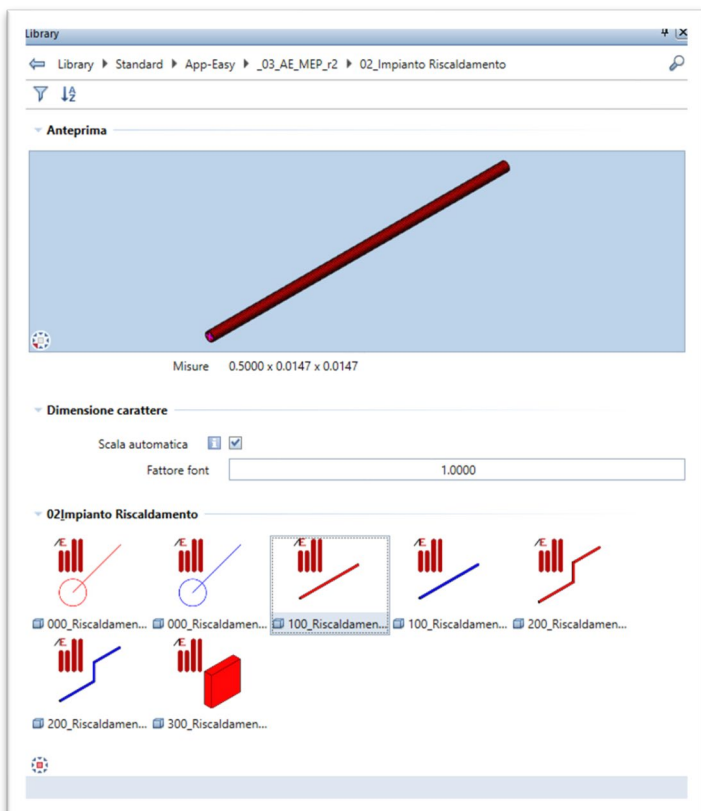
Library

Library ▸ Standard ▸ App-Easy ▸ _03_AE_MEP_r2 ▸ 02_Impianto Riscaldamento

Anteprima

Misure 0.5000 x 0.0147 x 0.0147

Dimensione carattere

Scala automatica

Fattore font 1.0000

02Impianto Riscaldamento

000_Riscaldamen... 000_Riscaldamen... 100_Riscaldamen... 100_Riscaldamen... 200_Riscaldamen...

200_Riscaldamen... 300_Riscaldamen...